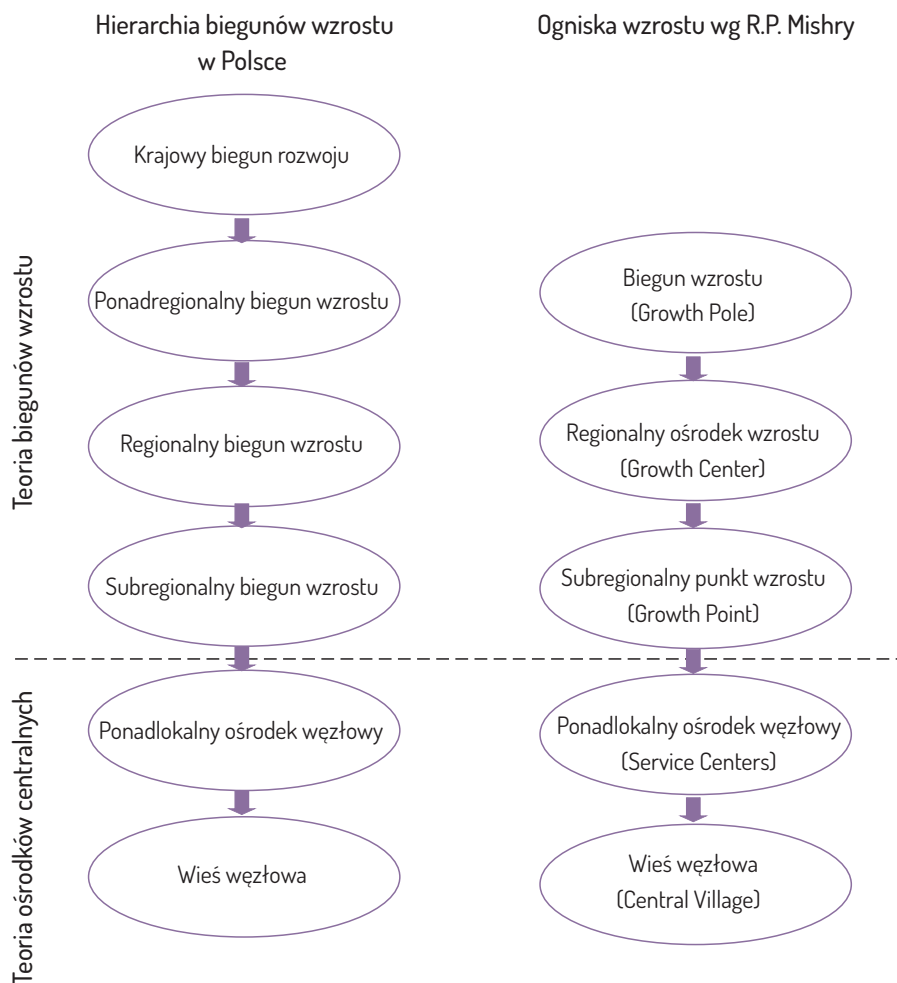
Hierarchia biegunów wzrostu w Polsce

Ogniska wzrostu wg R.P. Mishry

Teoria biegunów wzrostu

Krajowy biegun rozwoju

Ponadregionalny biegun wzrostu

Regionalny biegun wzrostu

Subregionalny biegun wzrostu

Biegun wzrostu (Growth Pole)

Regionalny ośrodek wzrostu (Growth Center)

Subregionalny punkt wzrostu (Growth Point)

Teoria ośrodków centralnych

Ponadlokalny ośrodek węzłowy

Wieś węzłowa

Ponadlokalny ośrodek węzłowy (Service Centers)

Wieś węzłowa (Central Village)